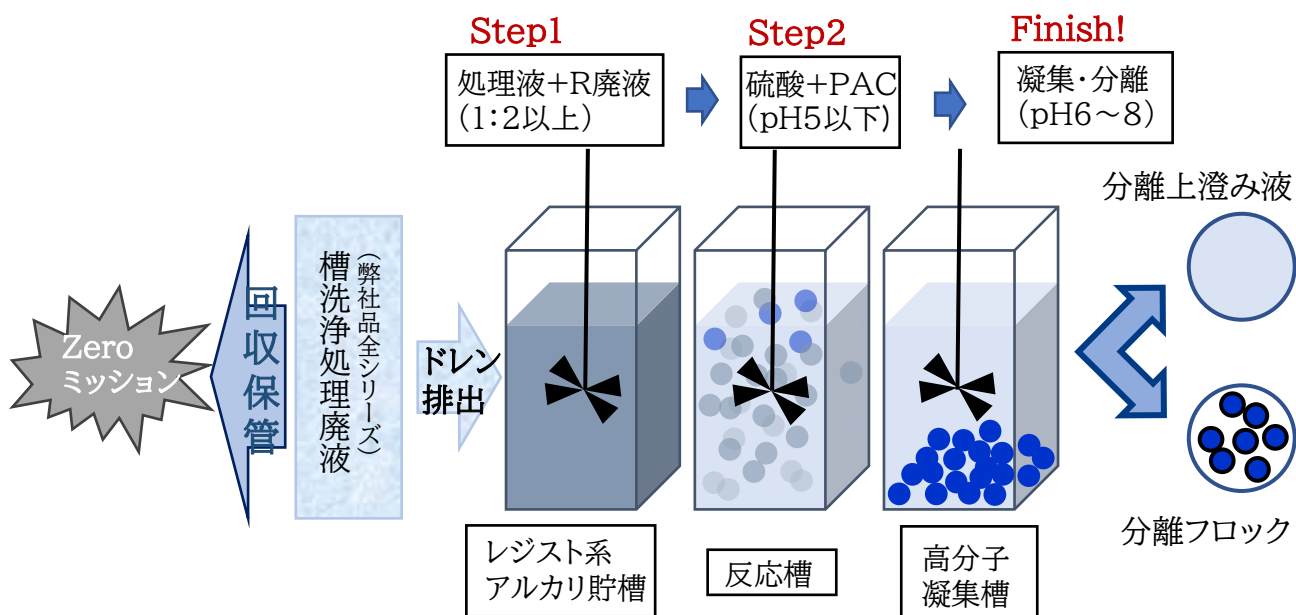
Step1

処理液+R廃液
(1:2以上)

Step2

硫酸+PAC
(pH5以下)

Finish!

凝集・分離
(pH6～8)

分離上澄み液

Zero
ミッション

回収保管

槽洗浄処理廃液
(弊社品全シリーズ)

ドレン
排出

レジスト系
アルカリ貯槽

反応槽

高分子
凝集槽

分離フロック